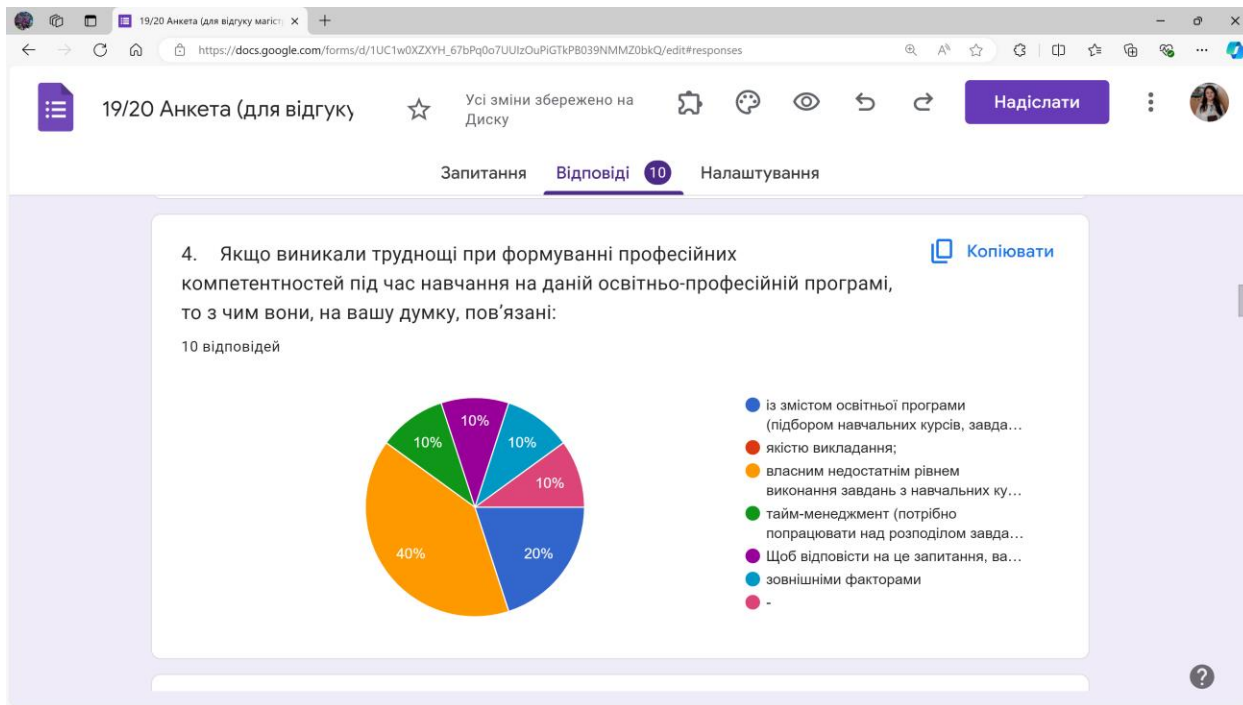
19/20 Анкета (для відгуку магіст ×

https://docs.google.com/forms/d/1UC1w0XZXYH_67bPq0o7UUlzOuPiGTkPB039NMMZ0bkQ/edit#responses

19/20 Анкета (для відгуку

Усі зміни збережено на Диску

Надіслати

Запитання Відповіді 10 Налаштування

4. Якщо виникали труднощі при формуванні професійних компетентностей під час навчання на даній освітньо-професійній програмі, то з чим вони, на вашу думку, пов’язані:

Копіювати

10 відповідей

10%
10%
10%
10%
40%
20%

із змістом освітньої програми (підбором навчальних курсів, завда…
якістю викладання;
власним недостатнім рівнем виконання завдань з навчальних ку…
тайм-менеджмент (потрібно попрацювати над розподілом завда…
Щоб відповісти на це запитання, ва…
зовнішніми факторами
-

?